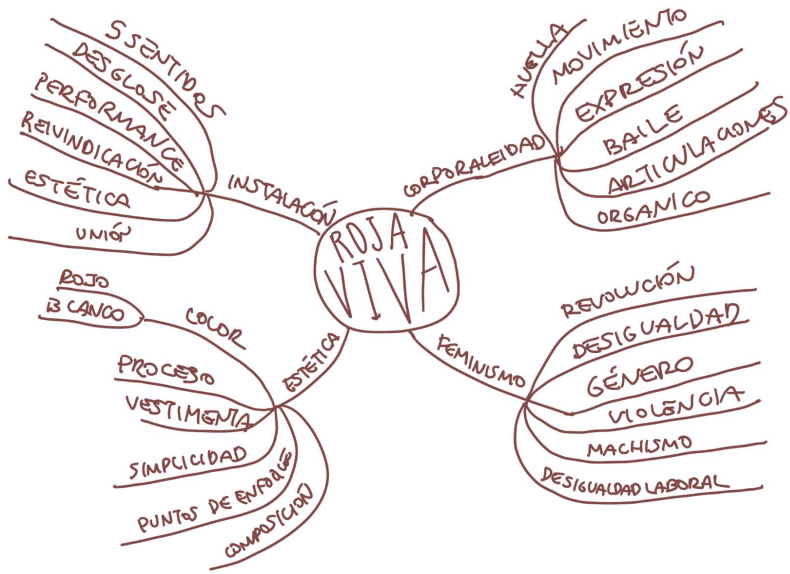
ROJA VIVA

INSTALACIÓN
5 SENTIDOS
DESGLOSE
PERFORMANCE
REIVINDICACIÓN
ESTÉTICA
UNIÓN

CORPORALEIDAD
HUELLA
MOVIMIENTO
EXPRESIÓN
BAILE
ARTICULACIONES
ORGANICO

ESTÉTICA
COLOR
ROJO
BLANCO
PROCESO
VESTIMENTA
SIMPLICIDAD
PUNTOS DE ENFOQUE
COMPOSICIÓN

FEMINISMO
REVOLUCIÓN
DESIGUALDAD
GÉNERO
VIOLENCIA
MACHISMO
DESIGUALDAD LABORAL